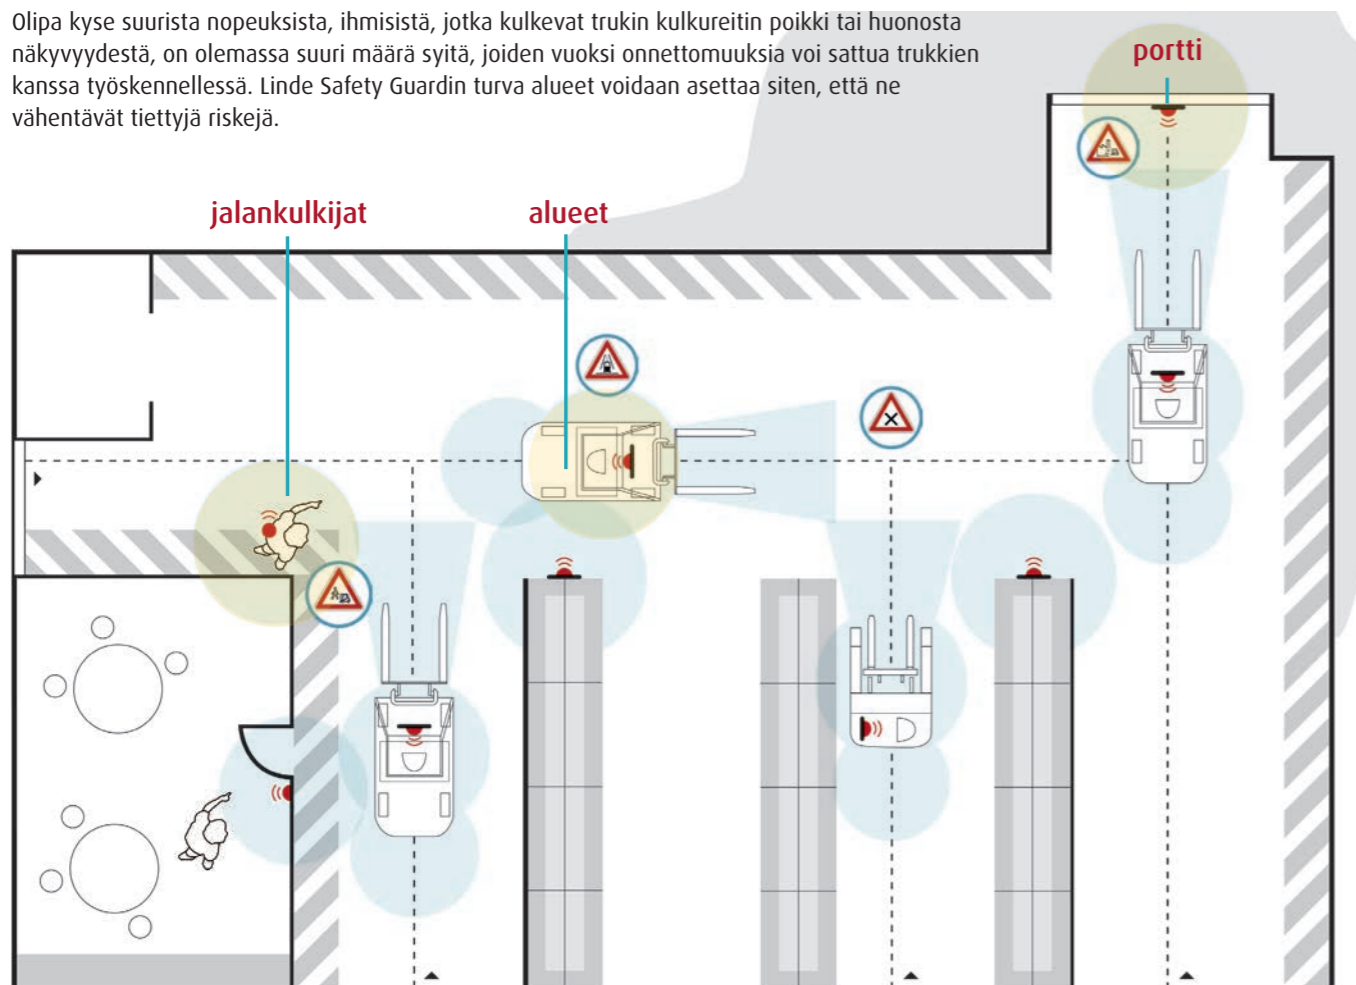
Olipa kyse suurista nopeuksista, ihmisistä, jotka kulkevat trukin kulkureitin poikki tai huonosta näkyvyydestä, on olemassa suuri määrä syitä, joiden vuoksi onnettomuuksia voi sattua trukkien kanssa työskennellessä. Linde Safety Guardin turva alueet voidaan asettaa siten, että ne vähentävät tiettyjä riskejä.

portti

jalankulkijat

alueet